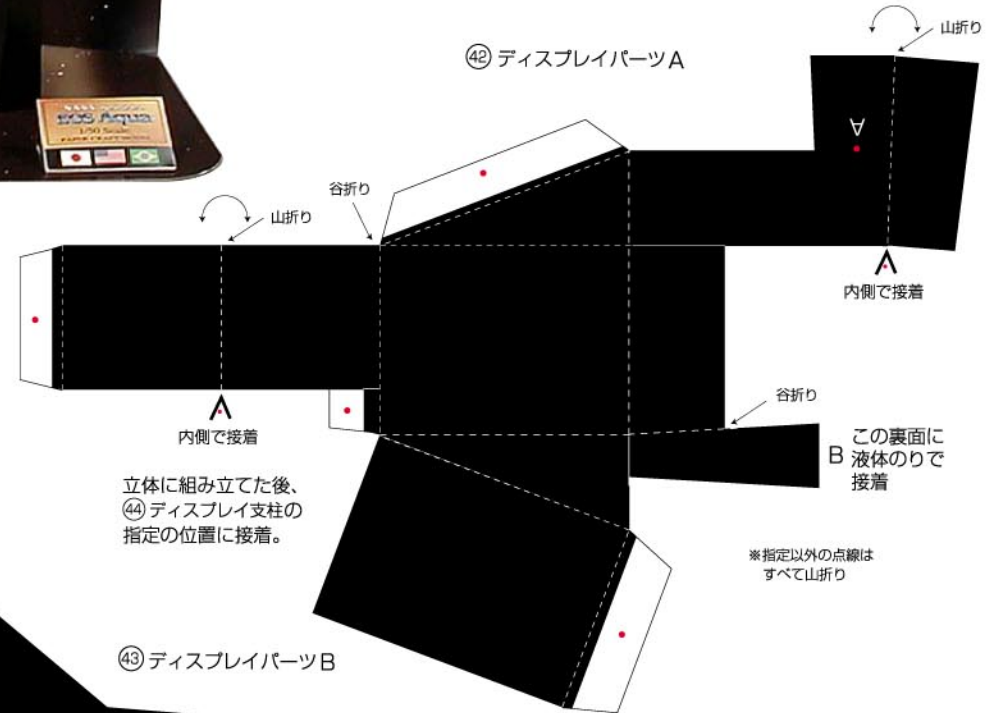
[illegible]
EOS Aqua
1/50 Scale
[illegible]

㊷ ディスプレイパーツA

山折り

A

内側で接着

谷折り

山折り

内側で接着

谷折り

B この裏面に液体のりで接着

立体に組み立てた後、㊹ ディスプレイ支柱の指定の位置に接着。

※指定以外の点線はすべて山折り

㊸ ディスプレイパーツB